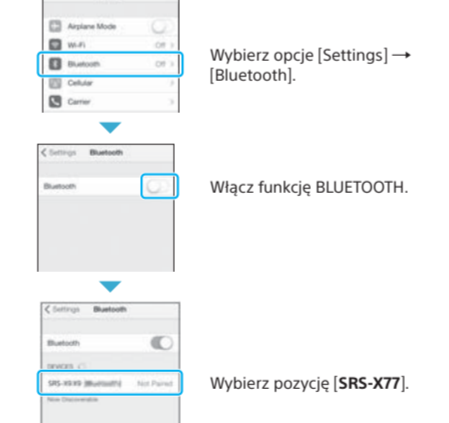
Airplane Mode
Wi-Fi Off
Bluetooth Off
Cellular
Carrier

Wybierz opcje [Settings] → [Bluetooth].

Settings Bluetooth

Bluetooth

Włącz funkcję BLUETOOTH.

Settings Bluetooth

Bluetooth

DEVICES

SRS-X9 X9 (Bluetooth) Not Paired

Now Discoverable

Wybierz pozycję [**SRS-X77**].